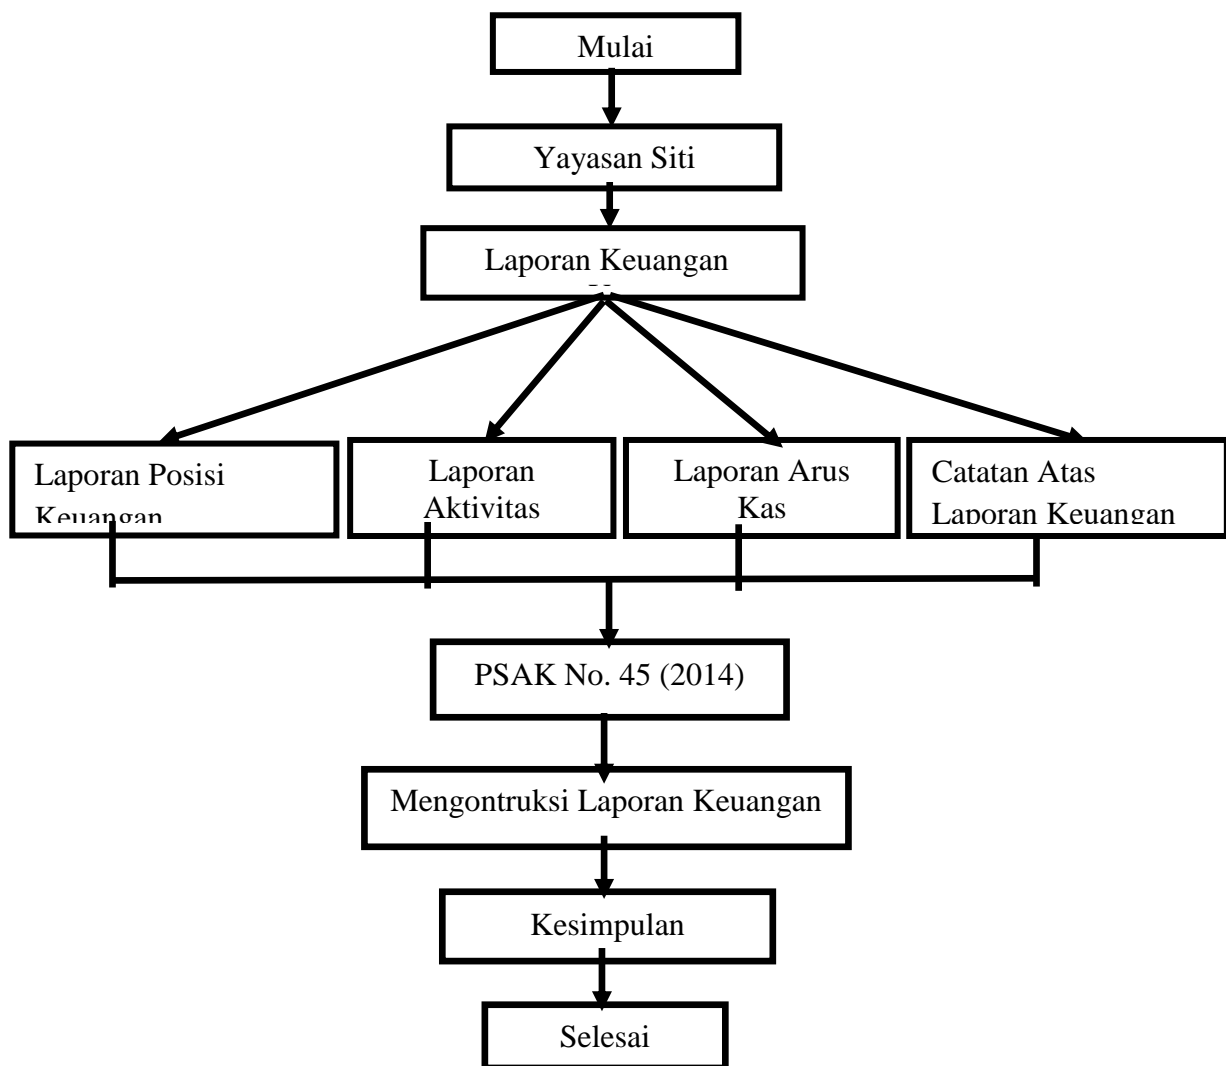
Mulai

Yayasan Siti

Laporan Keuangan

Laporan Posisi Keuangan

Laporan Aktivitas

Laporan Arus Kas

Catatan Atas Laporan Keuangan

PSAK No. 45 (2014)

Mengontruksi Laporan Keuangan

Kesimpulan

Selesai